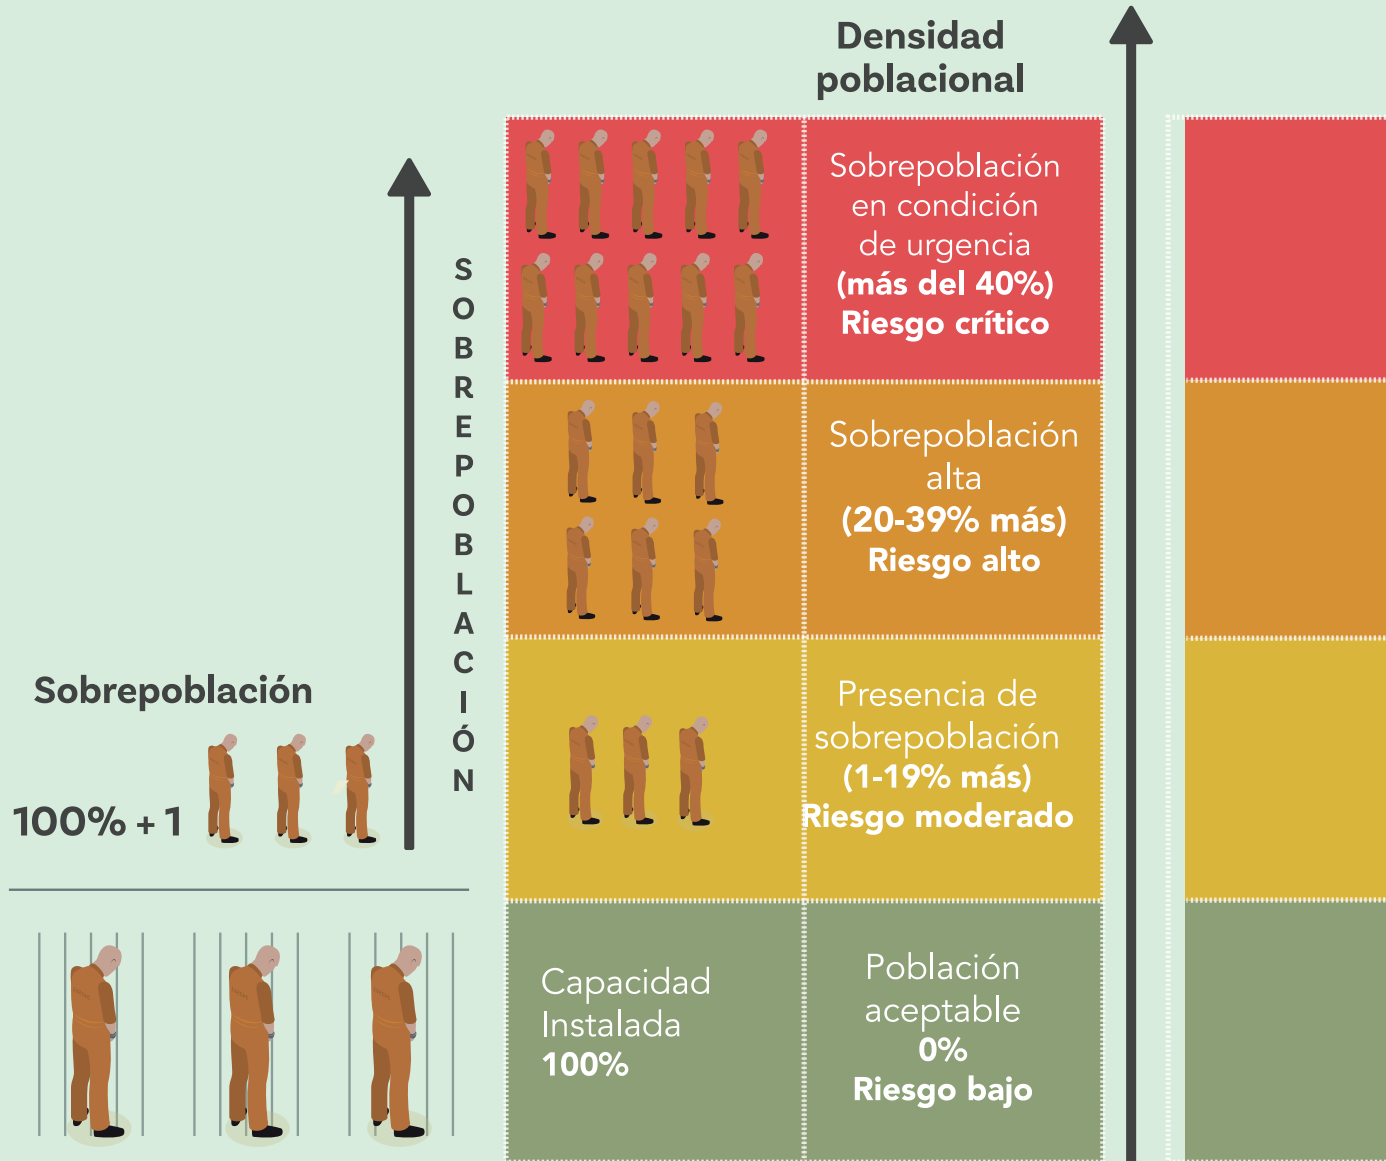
Densidad poblacional

SOBREPOBLACIÓN

Sobrepoblación en condición de urgencia
(más del 40%)
Riesgo crítico

Sobrepoblación alta
(20-39% más)
Riesgo alto

Sobrepoblación

100% + 1

Presencia de sobrepoblación
(1-19% más)
Riesgo moderado

Capacidad Instalada
100%

Población aceptable
0%
Riesgo bajo